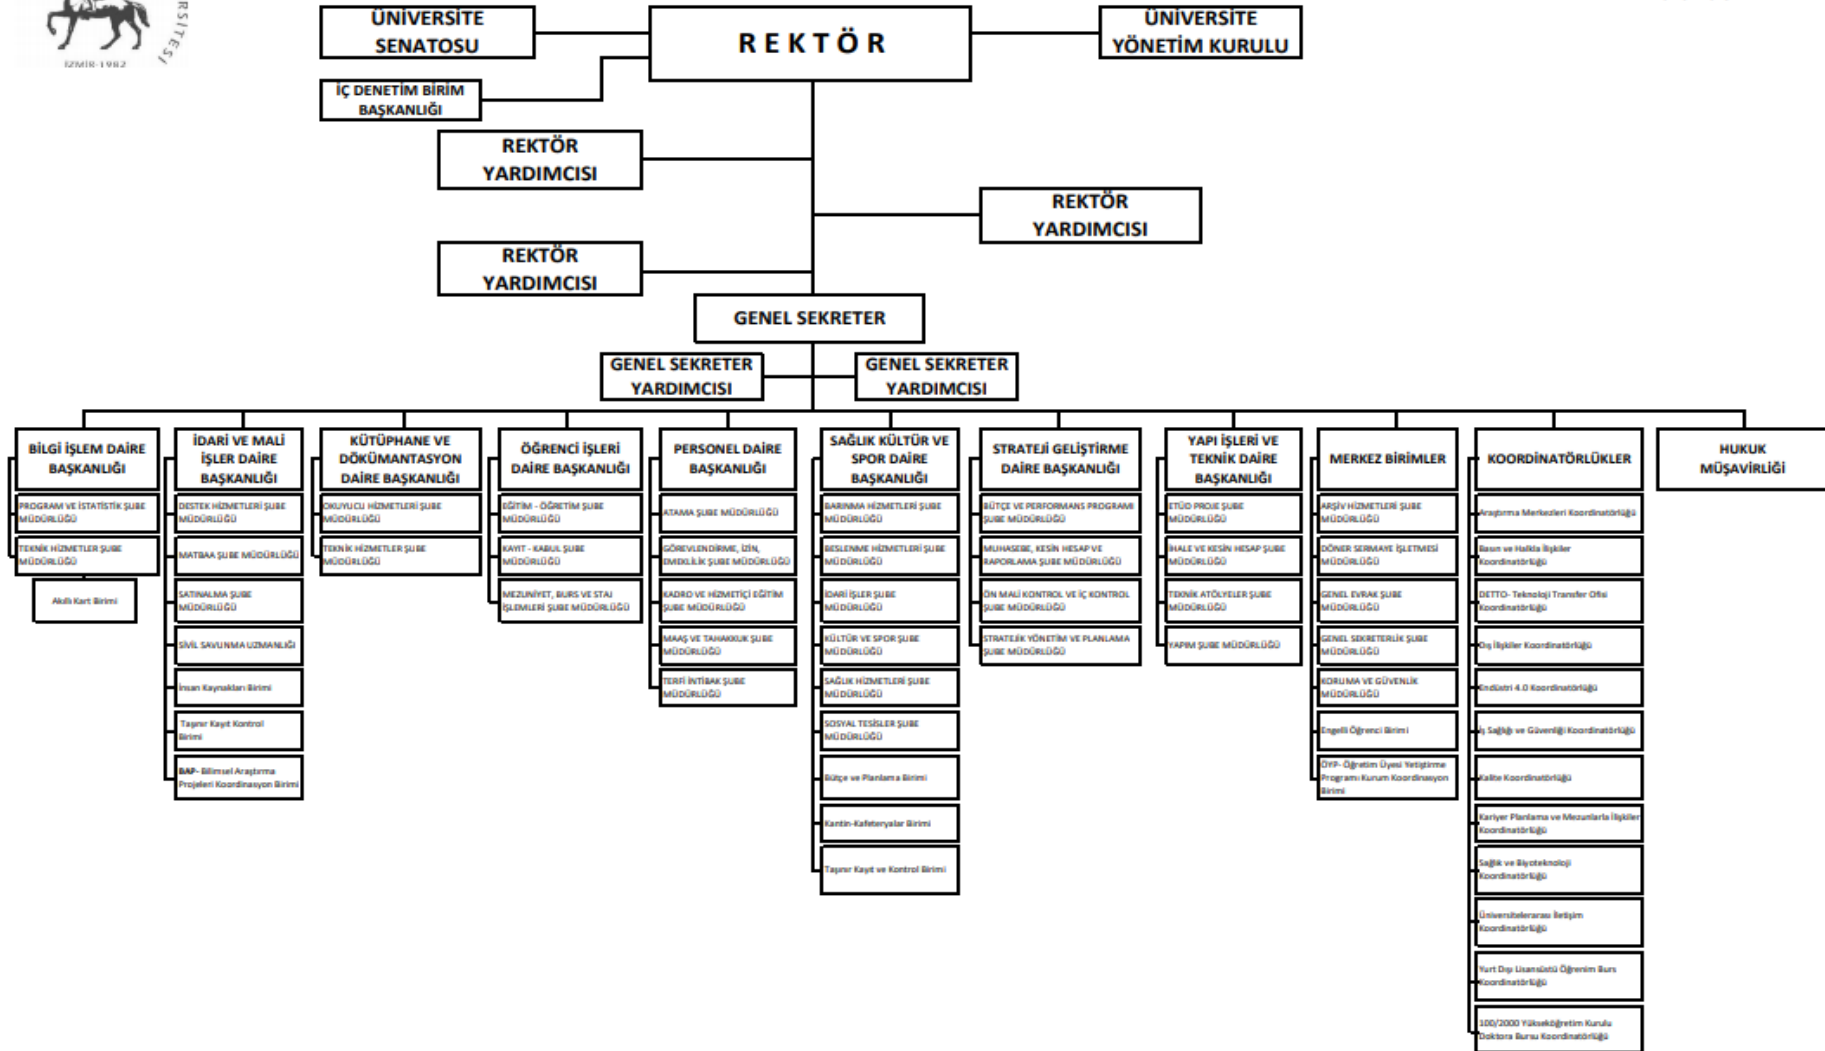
İZMİR-1982

ÜNİVERSİTE SENATOSU

REKTÖR

ÜNİVERSİTE YÖNETİM KURULU

İÇ DENETİM BİRİM BAŞKANLIĞI

REKTÖR YARDIMCISI

REKTÖR YARDIMCISI

REKTÖR YARDIMCISI

GENEL SEKRETER

GENEL SEKRETER YARDIMCISI

GENEL SEKRETER YARDIMCISI

BİLGİ İŞLEM DAİRE BAŞKANLIĞI
PROGRAM VE İSTATİSTİK ŞUBE MÜDÜRLÜĞÜ
TEKNİK HİZMETLER ŞUBE MÜDÜRLÜĞÜ
Akıllı Kart Birimi

İDARİ VE MALİ İŞLER DAİRE BAŞKANLIĞI
DESTEK HİZMETLERİ ŞUBE MÜDÜRLÜĞÜ
MATBAA ŞUBE MÜDÜRLÜĞÜ
SATINALMA ŞUBE MÜDÜRLÜĞÜ
SİVİL SAVUNMA UZMANLIĞI
İnsan Kaynakları Birimi
Taşınır Kayıt Kontrol Birimi
BAP- Bilimsel Araştırma Projeleri Koordinasyon Birimi

KÜTÜPHANE VE DÖKÜMANTASYON DAİRE BAŞKANLIĞI
OKUYUCU HİZMETLERİ ŞUBE MÜDÜRLÜĞÜ
TEKNİK HİZMETLER ŞUBE MÜDÜRLÜĞÜ

ÖĞRENCİ İŞLERİ DAİRE BAŞKANLIĞI
EĞİTİM - ÖĞRETİM ŞUBE MÜDÜRLÜĞÜ
KAYIT - KABUL ŞUBE MÜDÜRLÜĞÜ
MEZUNİYET, BURS VE STAJ İŞLEMLERİ ŞUBE MÜDÜRLÜĞÜ

PERSONEL DAİRE BAŞKANLIĞI
ATAMA ŞUBE MÜDÜRLÜĞÜ
GÖREVLENDİRME, İZİN, EMEKLİLİK ŞUBE MÜDÜRLÜĞÜ
KADRO VE HİZMETİÇİ EĞİTİM ŞUBE MÜDÜRLÜĞÜ
MAAŞ VE TAHAKKUK ŞUBE MÜDÜRLÜĞÜ
TERFİ İNTİBAK ŞUBE MÜDÜRLÜĞÜ

SAĞLIK KÜLTÜR VE SPOR DAİRE BAŞKANLIĞI
BARINMA HİZMETLERİ ŞUBE MÜDÜRLÜĞÜ
BESLENME HİZMETLERİ ŞUBE MÜDÜRLÜĞÜ
İDARİ İŞLER ŞUBE MÜDÜRLÜĞÜ
KÜLTÜR VE SPOR ŞUBE MÜDÜRLÜĞÜ
SAĞLIK HİZMETLERİ ŞUBE MÜDÜRLÜĞÜ
SOSYAL TESİSLER ŞUBE MÜDÜRLÜĞÜ
Bütçe ve Planlama Birimi
Kantin-Kafeteryalar Birimi
Taşınır Kayıt ve Kontrol Birimi

STRATEJİ GELİŞTİRME DAİRE BAŞKANLIĞI
BÜTÇE VE PERFORMANS PROGRAMI ŞUBE MÜDÜRLÜĞÜ
MUHASEBE, KESİN HESAP VE RAPORLAMA ŞUBE MÜDÜRLÜĞÜ
ÖN MALİ KONTROL VE İÇ KONTROL ŞUBE MÜDÜRLÜĞÜ
STRATEJİK YÖNETİM VE PLANLAMA ŞUBE MÜDÜRLÜĞÜ

YAPI İŞLERİ VE TEKNİK DAİRE BAŞKANLIĞI
ETÜD PROJE ŞUBE MÜDÜRLÜĞÜ
İHALE VE KESİN HESAP ŞUBE MÜDÜRLÜĞÜ
TEKNİK ATÖLYELER ŞUBE MÜDÜRLÜĞÜ
YAPIM ŞUBE MÜDÜRLÜĞÜ

MERKEZ BİRİMLER
ARŞİV HİZMETLERİ ŞUBE MÜDÜRLÜĞÜ
DÖNER SERMAYE İŞLETMESİ MÜDÜRLÜĞÜ
GENEL EVRAK ŞUBE MÜDÜRLÜĞÜ
GENEL SEKRETERLİK ŞUBE MÜDÜRLÜĞÜ
KORUMA VE GÜVENLİK MÜDÜRLÜĞÜ
Engelli Öğrenci Birimi
ÖYP- Öğretim Üyesi Yetiştirme Programı Kurum Koordinasyon Birimi

KOORDİNATÖRLÜKLER
Araştırma Merkezleri Koordinatörlüğü
Basın ve Halkla İlişkiler Koordinatörlüğü
DETTO- Teknoloji Transfer Ofisi Koordinatörlüğü
Dış İlişkiler Koordinatörlüğü
Endüstri 4.0 Koordinatörlüğü
İş Sağlığı ve Güvenliği Koordinatörlüğü
Kalite Koordinatörlüğü
Kariyer Planlama ve Mezunlarla İlişkiler Koordinatörlüğü
Sağlık ve Biyoteknoloji Koordinatörlüğü
Üniversitelerarası İletişim Koordinatörlüğü
Yurt Dışı Lisansüstü Öğrenim Burs Koordinatörlüğü
100/2000 Yükseköğretim Kurulu Doktora Bursu Koordinatörlüğü

HUKUK MÜŞAVİRLİĞİ